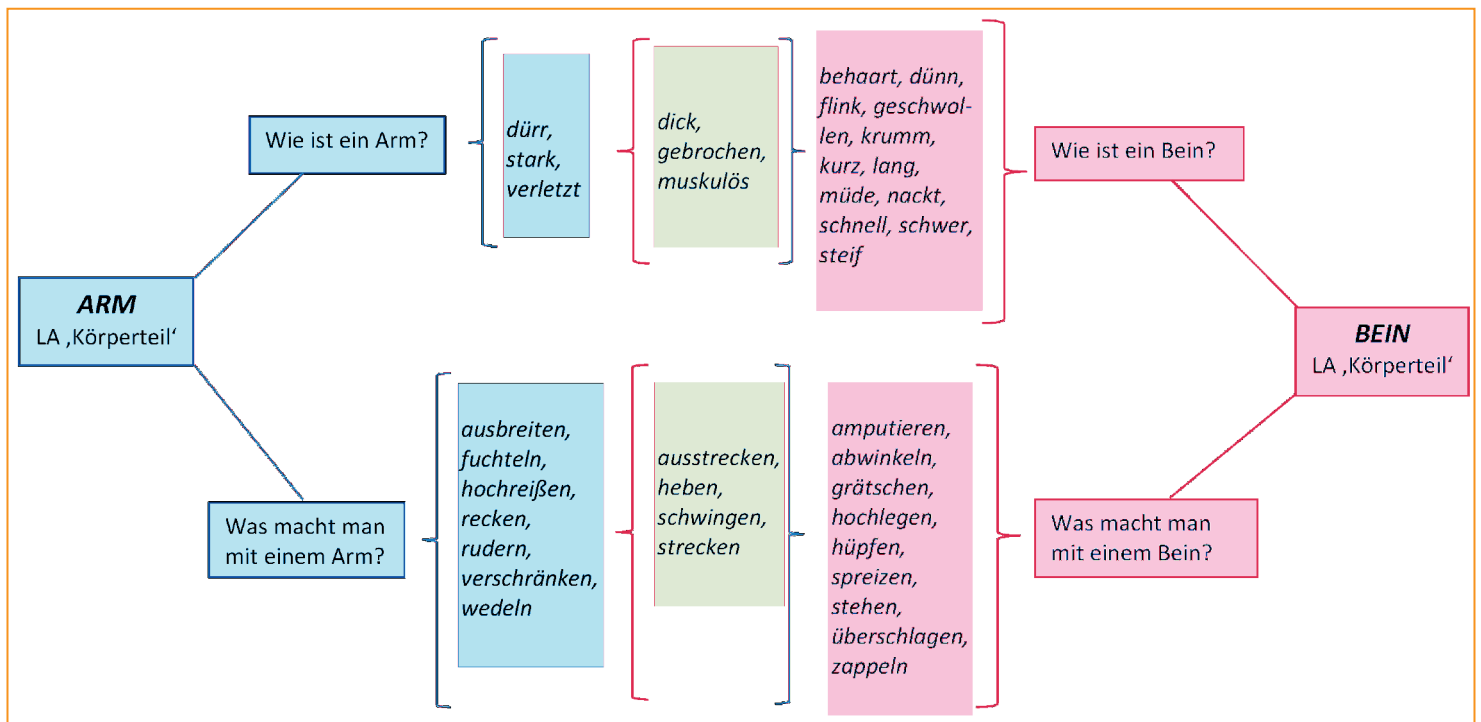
ARM
LA ‚Körperteil'

Wie ist ein Arm?

dürr, stark, verletzt

dick, gebrochen, muskulös

behaart, dünn, flink, geschwollen, krumm, kurz, lang, müde, nackt, schnell, schwer, steif

Wie ist ein Bein?

BEIN
LA ‚Körperteil'

Was macht man mit einem Arm?

ausbreiten, fuchteln, hochreißen, recken, rudern, verschränken, wedeln

ausstrecken, heben, schwingen, strecken

amputieren, abwinkeln, grätschen, hochlegen, hüpfen, spreizen, stehen, überschlagen, zappeln

Was macht man mit einem Bein?